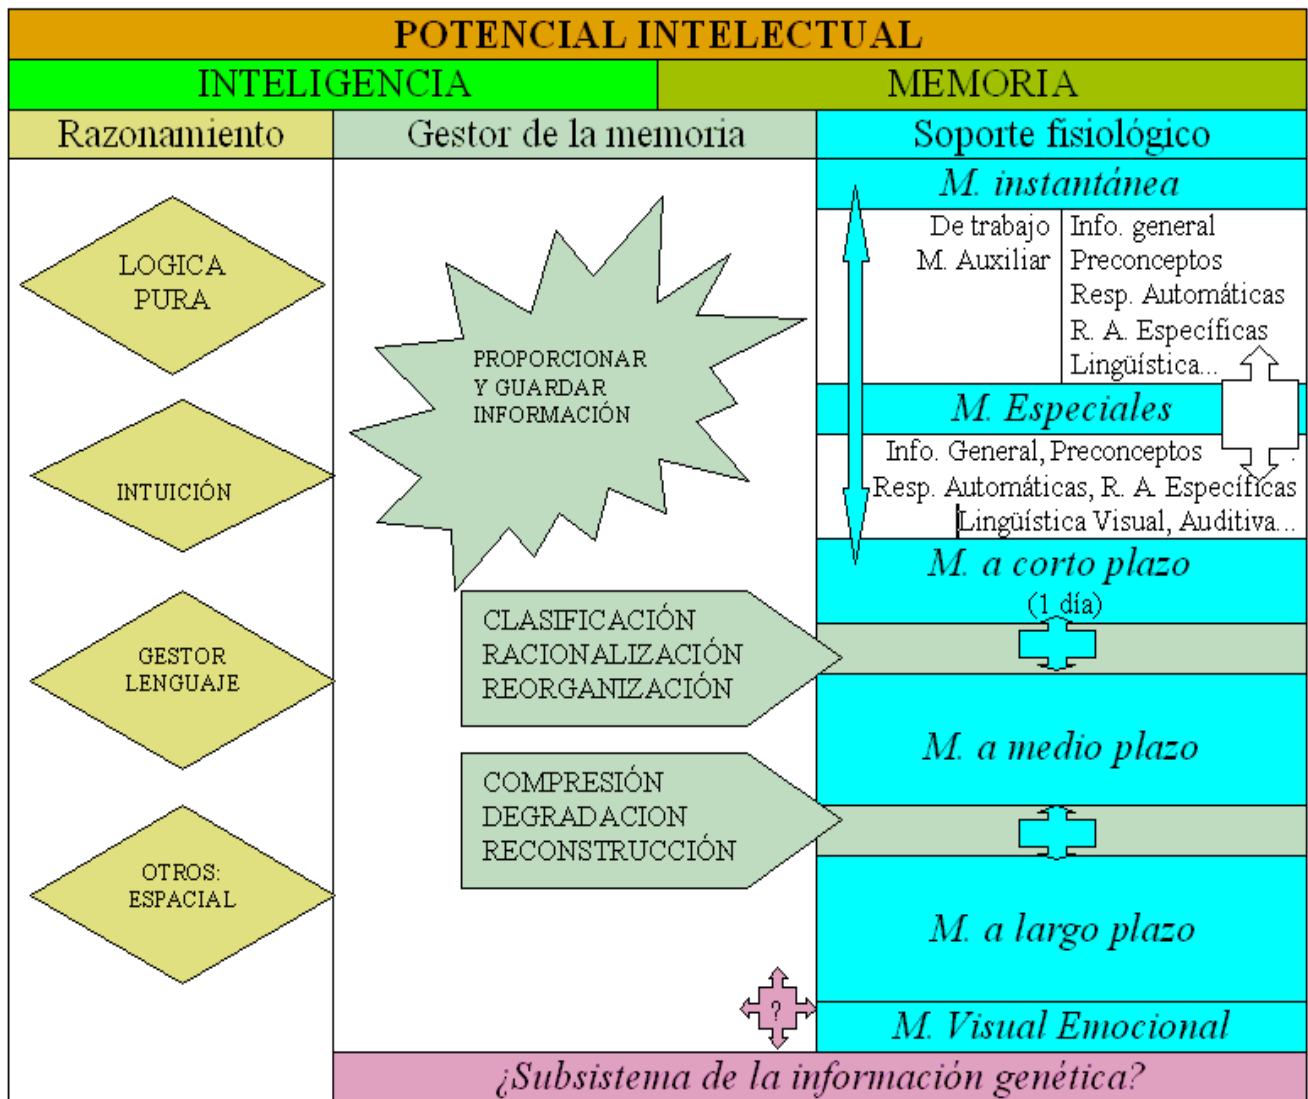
POTENCIAL INTELECTUAL

INTELIGENCIA

MEMORIA

Razonamiento

Gestor de la memoria

Soporte fisiológico

M. instantánea

De trabajo
M. Auxiliar

Info. general
Preconceptos
Resp. Automáticas
R. A. Específicas
Lingüística...

M. Especiales

Info. General, Preconceptos
Resp. Automáticas, R. A. Específicas
Lingüística Visual, Auditiva...

M. a corto plazo
(1 día)

M. a medio plazo

M. a largo plazo

M. Visual Emocional

LOGICA PURA

INTUICIÓN

GESTOR LENGUAJE

OTROS: ESPACIAL

PROPORCIONAR Y GUARDAR INFORMACIÓN

CLASIFICACIÓN
RACIONALIZACIÓN
REORGANIZACIÓN

COMPRESIÓN
DEGRADACION
RECONSTRUCCIÓN

?

¿Subsistema de la información genética?